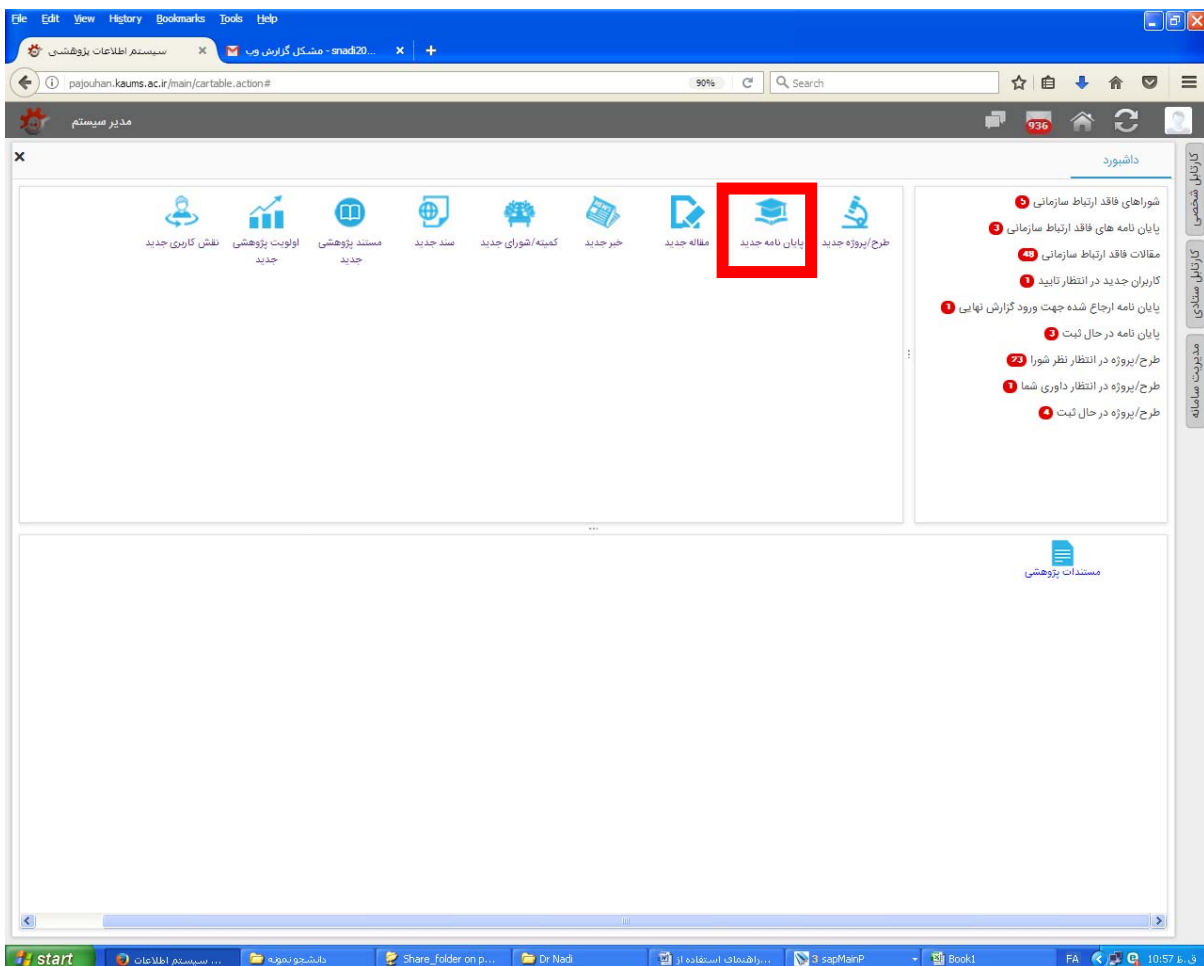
File Edit View History Bookmarks Tools Help

سیستم اطلاعات پژوهشی ×
snadi20... - مشکل گزارش وب ×
+

pajouhan.kaums.ac.ir/main/cartable.action#
90%
Search

مدیر سیستم
936

×
داشبورد

کارتابل شخصی
کارتابل ستادی
مدیریت سامانه

شوراهای فاقد ارتباط سازمانی 5
پایان نامه های فاقد ارتباط سازمانی 3
مقالات فاقد ارتباط سازمانی 48
کاربران جدید در انتظار تایید 1
پایان نامه ارجاع شده جهت ورود گزارش نهایی 1
پایان نامه در حال ثبت 3
طرح/پروژه در انتظار نظر شورا 23
طرح/پروژه در انتظار داوری شما 1
طرح/پروژه در حال ثبت 4

طرح/پروژه جدید
پایان نامه جدید
مقاله جدید
خبر جدید
کمیته/شورای جدید
سند جدید
مستند پژوهشی جدید
اولویت پژوهشی جدید
نقش کاربری جدید

مستندات پژوهشی

start
سیستم اطلاعات ...
دانشجو نمونه
Share_folder on p...
Dr Nadi
راهنمای استفاده از...
3 sapMainP
Book1
FA
10:57 ق.ظ